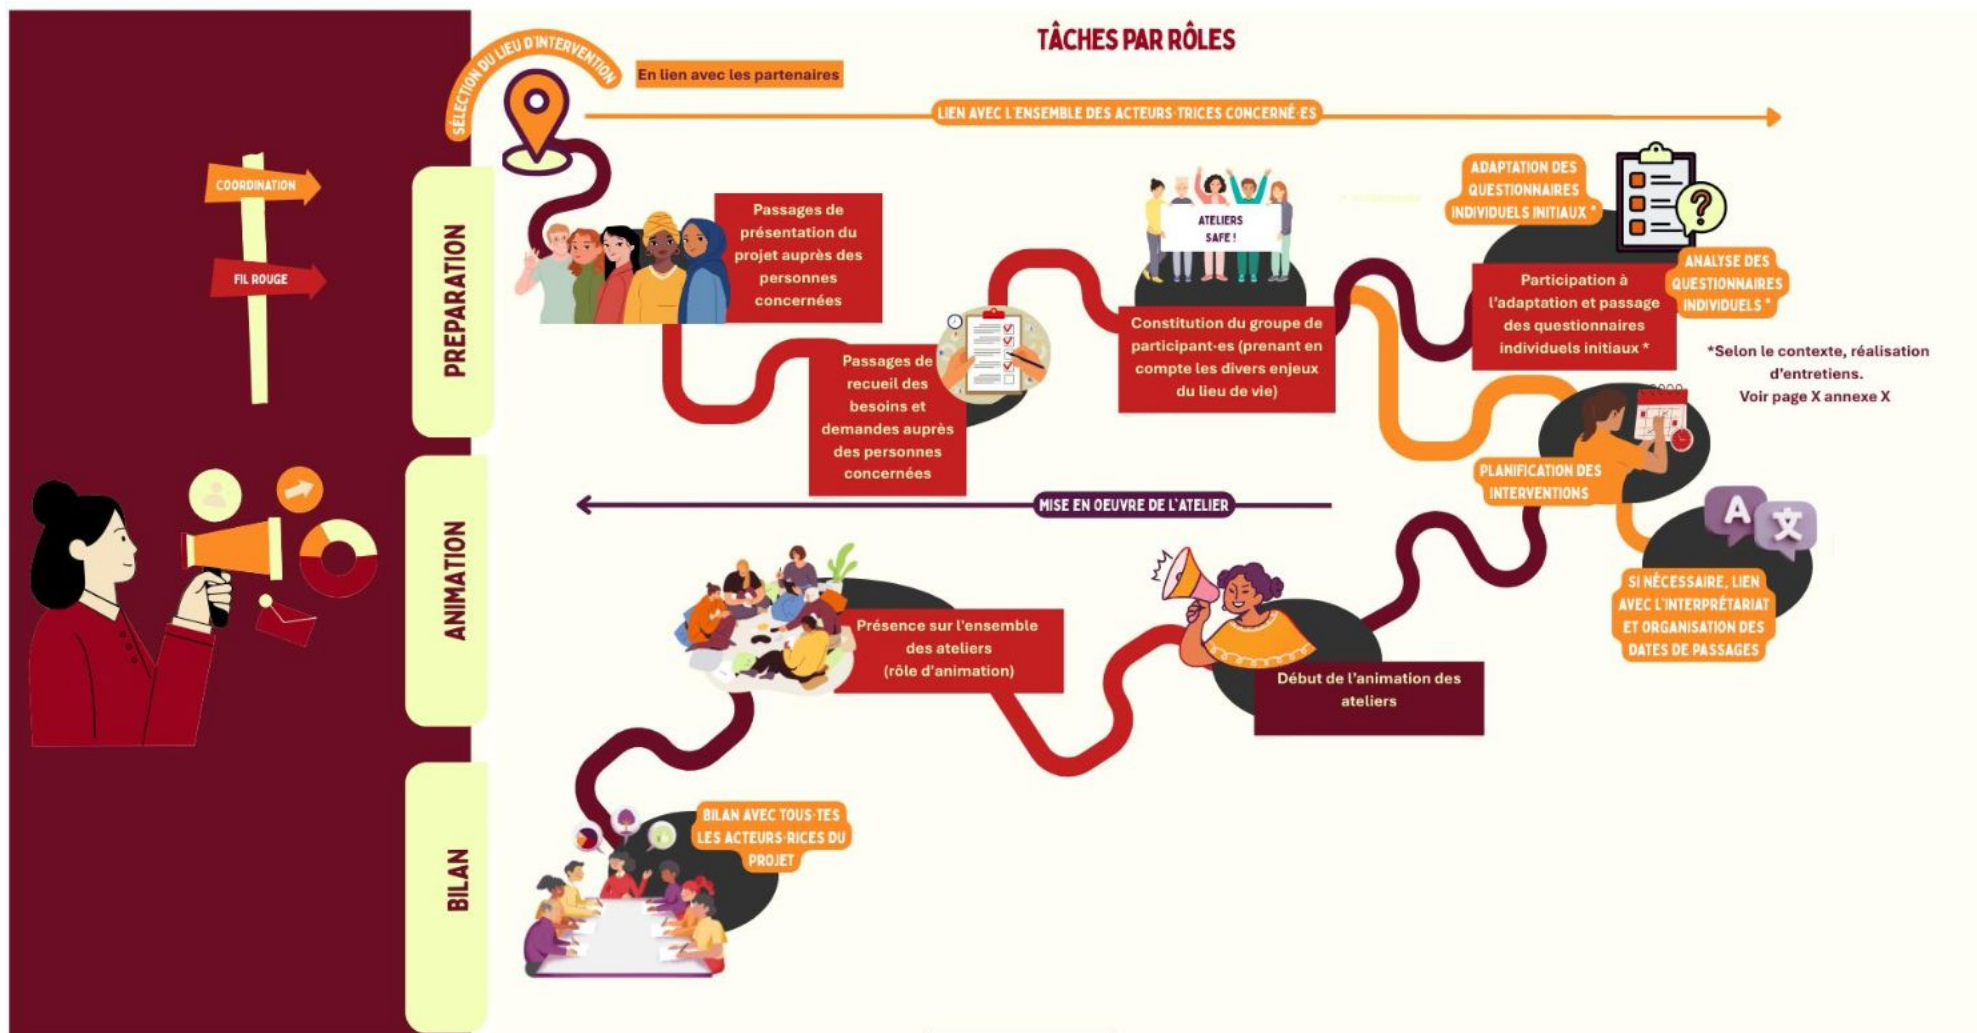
TÂCHES PAR RÔLES

COORDINATION

FIL ROUGE

PREPARATION

SÉLECTION DU LIEU D'INTERVENTION

En lien avec les partenaires

LIEN AVEC L'ENSEMBLE DES ACTEURS·TRICES CONCERNÉ·ES

Passages de présentation du projet auprès des personnes concernées

Passages de recueil des besoins et demandes auprès des personnes concernées

ATELIERS SAFE !

Constitution du groupe de participant·es (prenant en compte les divers enjeux du lieu de vie)

ADAPTATION DES QUESTIONNAIRES INDIVIDUELS INITIAUX *

Participation à l'adaptation et passage des questionnaires individuels initiaux *

ANALYSE DES QUESTIONNAIRES INDIVIDUELS *

*Selon le contexte, réalisation d'entretiens. Voir page X annexe X

PLANIFICATION DES INTERVENTIONS

SI NÉCESSAIRE, LIEN AVEC L'INTERPRÉTARIAT ET ORGANISATION DES DATES DE PASSAGES

ANIMATION

MISE EN OEUVRE DE L'ATELIER

Présence sur l'ensemble des ateliers (rôle d'animation)

Début de l'animation des ateliers

BILAN

BILAN AVEC TOUS·TES LES ACTEURS·RICES DU PROJET